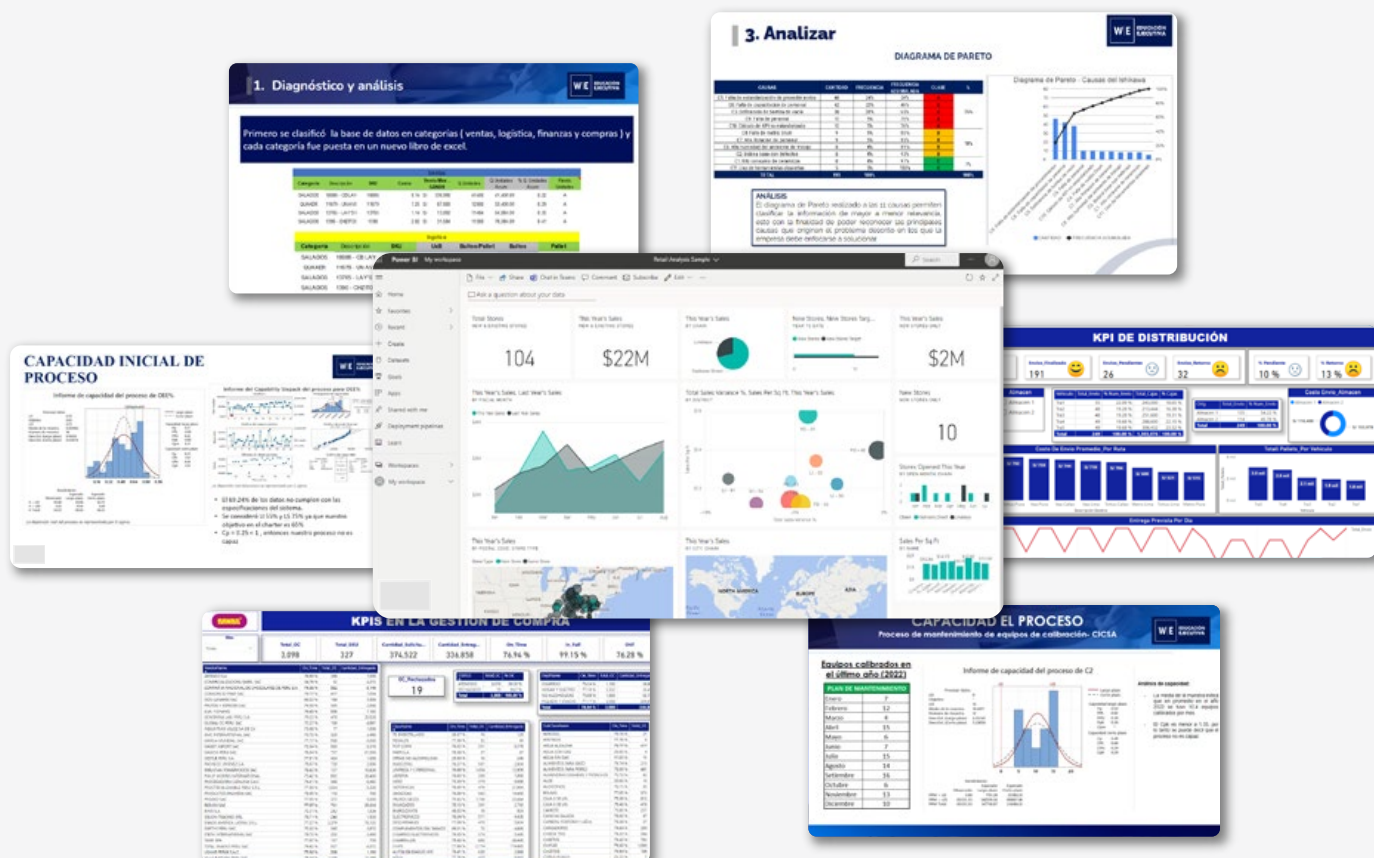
3. Analizar

W|E EDUCACIÓN EJECUTIVA

DIAGRAMA DE PARETO

Diagrama de Pareto - Causas del Ishikawa

ANÁLISIS
El diagrama de Pareto realizado a las 11 causas permiten clasificar la información de mayor a menor relevancia, esto con la finalidad de poder reconocer las principales causas que originan el problema descrito en los que la empresa debe enfocarse a solucionar.

1. Diagnóstico y análisis

W|E EDUCACIÓN EJECUTIVA

Primero se clasificó la base de datos en categorías ( ventas, logística, finanzas y compras ) y cada categoría fue puesta en un nuevo libro de excel.

| Categoría | Descripción | SKU | UxB | Bultos/Pallet | Bultos | Pallet |
|---|---|---|---|---|---|---|
| SALADOS | 16686 - CE LAY | | | | | |
| QUAKER | 11676 - UN AVE | | | | | |
| SALADOS | 13765 - LAY'S | | | | | |
| SALADOS | 1366 - CHEETO | | | | | |

Power BI My workspace Retail Analysis Sample

Search

Home
Favorites
Recent
Create
Datasets
Goals
Apps
Shared with me
Deployment pipelines
Learn
Workspaces
My workspace

File Share Chat in Teams Comment Subscribe Edit

Ask a question about your data

Total Stores
104

This Year's Sales
$22M

This Year's Sales

New Stores, New Stores Target

This Year's Sales
$2M

This Year's Sales, Last Year's Sales

Total Sales Variance %, Sales Per Sq Ft, This Year's Sales

New Stores
10

Stores Opened This Year

This Year's Sales

This Year's Sales

Sales Per Sq Ft

NORTH AMERICA
EUROPE
ASIA

CAPACIDAD INICIAL DE PROCESO

W|E EDUCACIÓN EJECUTIVA

Informe de capacidad del proceso de OEE%

Informe del Capability Sixpack del proceso para OEE%

• El 69.24% de los datos no cumplen con las especificaciones del sistema.
• Se consideró el 55% y el 75% ya que nuestro objetivo en el charter es 65%
• Cp = 0.25 < 1 , entonces nuestro proceso no es capaz

KPI DE DISTRIBUCIÓN

Envíos_Finalizados 191
Envíos_Pendientes 26
Envíos_Retornos 32
% Pendiente 10 %
% Retorno 13 %

Almacen
Costo Envio_Almacen
Costo De Envio Promedio_Por Ruta
Totall Pallets_Por Vehiculo
Entrega Prevista Por Dia

KPIS EN LA GESTIÓN DE COMPRA

| Total_OC | Total_OCI | Cantidad_Solicitada | Cantidad_Entregada | On_Time | In_Full | OnF |
|---|---|---|---|---|---|---|
| 3,098 | 327 | 374,522 | 336,858 | 76.96 % | 99.15 % | 76.28 % |

OC_Rechazadas
19

CAPACIDAD EL PROCESO
Proceso de mantenimiento de equipos de calibración- CICSA

W|E EDUCACIÓN EJECUTIVA

Equipos calibrados en el último año (2022)

| PLAN DE MANTENIMIENTO | |
|---|---|
| Enero | 7 |
| Febrero | 12 |
| Marzo | 8 |
| Abril | 15 |
| Mayo | 6 |
| Junio | 7 |
| Julio | 15 |
| Agosto | 14 |
| Setiembre | 16 |
| Octubre | 6 |
| Noviembre | 13 |
| Diciembre | 10 |

Informe de capacidad del proceso de C2

Análisis de capacidad